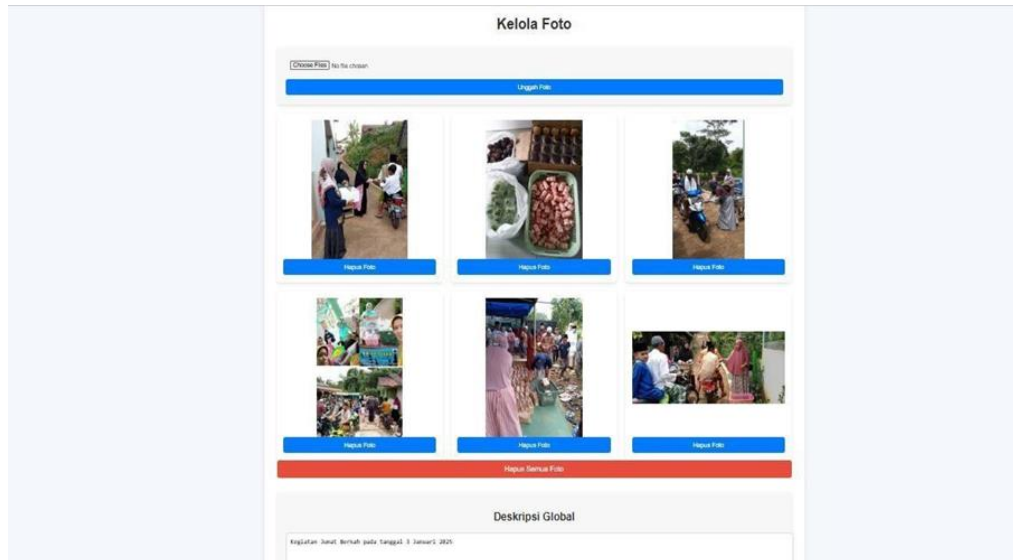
Kelola Foto

Choose Files No file chosen

Unggah Foto

Hapus Foto

Hapus Foto

Hapus Foto

Hapus Foto

Hapus Foto

Hapus Foto

Hapus Semua Foto

Deskripsi Global

Kegiatan Jumat Berkah pada tanggal 3 Januari 2025